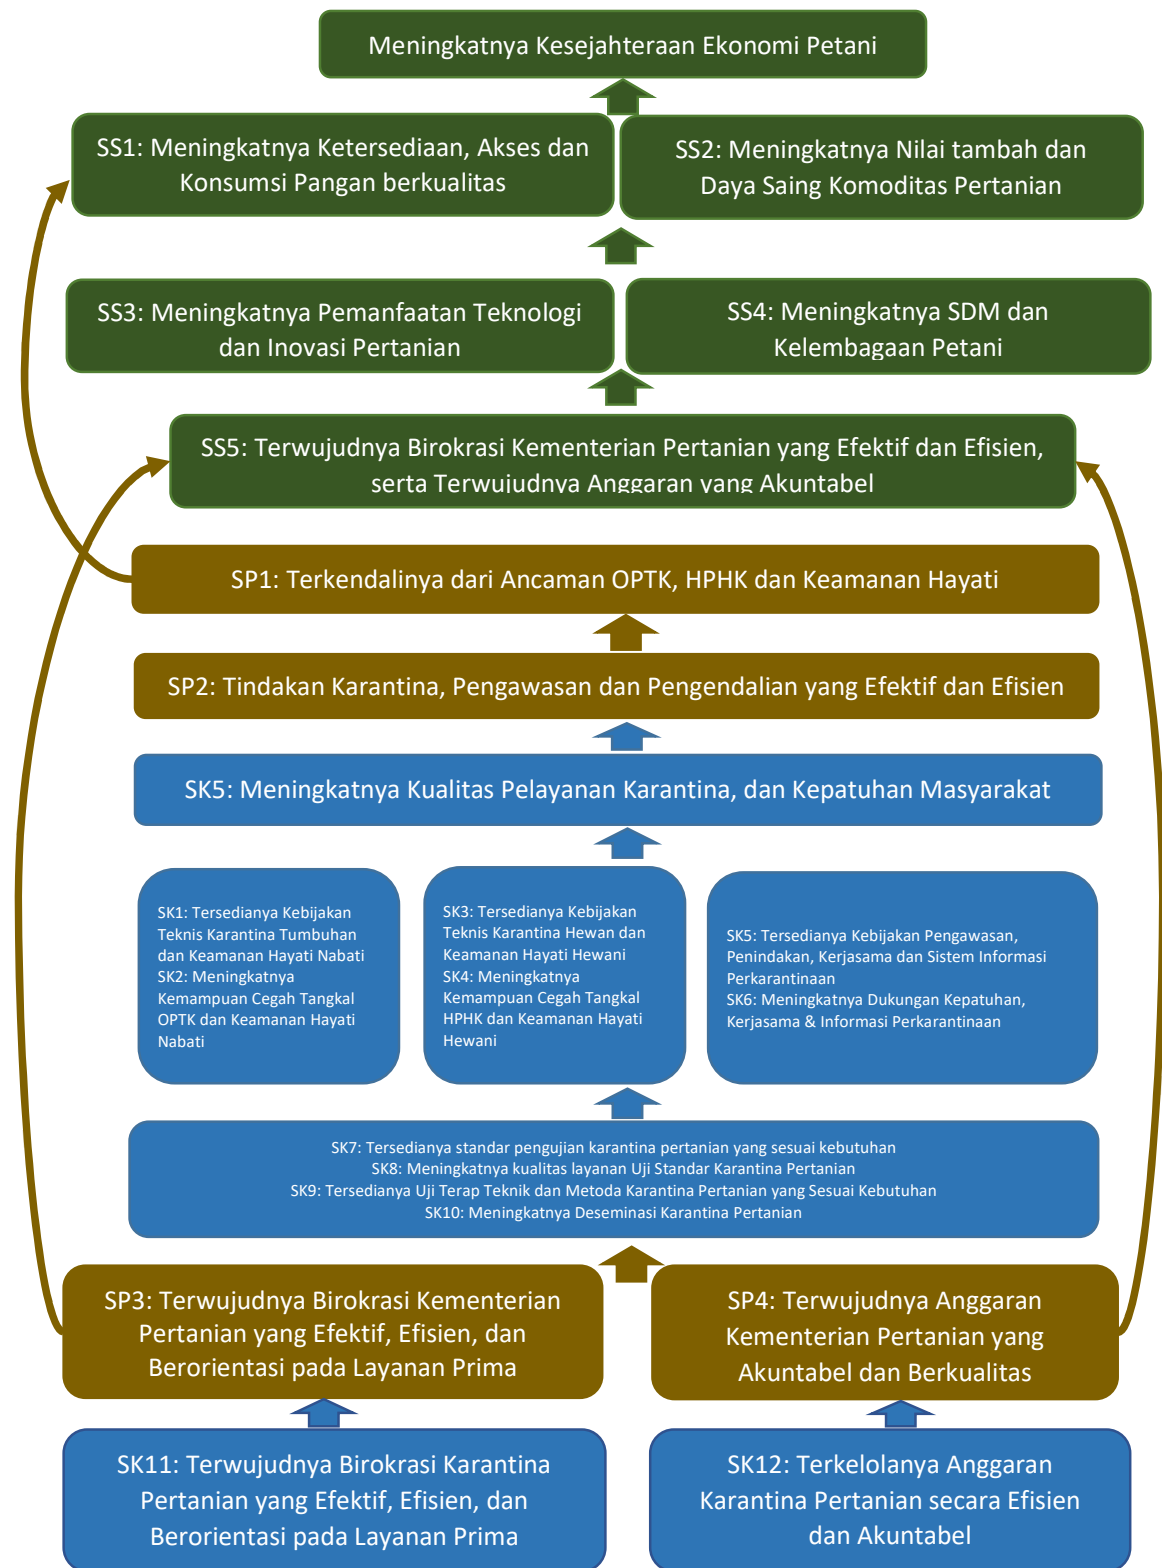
Meningkatnya Kesejahteraan Ekonomi Petani

SS1: Meningkatnya Ketersediaan, Akses dan Konsumsi Pangan berkualitas

SS2: Meningkatnya Nilai tambah dan Daya Saing Komoditas Pertanian

SS3: Meningkatnya Pemanfaatan Teknologi dan Inovasi Pertanian

SS4: Meningkatnya SDM dan Kelembagaan Petani

SS5: Terwujudnya Birokrasi Kementerian Pertanian yang Efektif dan Efisien, serta Terwujudnya Anggaran yang Akuntabel

SP1: Terkendalinya dari Ancaman OPTK, HPHK dan Keamanan Hayati

SP2: Tindakan Karantina, Pengawasan dan Pengendalian yang Efektif dan Efisien

SK5: Meningkatnya Kualitas Pelayanan Karantina, dan Kepatuhan Masyarakat

SK1: Tersedianya Kebijakan Teknis Karantina Tumbuhan dan Keamanan Hayati Nabati
SK2: Meningkatnya Kemampuan Cegah Tangkal OPTK dan Keamanan Hayati Nabati

SK3: Tersedianya Kebijakan Teknis Karantina Hewan dan Keamanan Hayati Hewani
SK4: Meningkatnya Kemampuan Cegah Tangkal HPHK dan Keamanan Hayati Hewani

SK5: Tersedianya Kebijakan Pengawasan, Penindakan, Kerjasama dan Sistem Informasi Perkarantinaan
SK6: Meningkatnya Dukungan Kepatuhan, Kerjasama & Informasi Perkarantinaan

SK7: Tersedianya standar pengujian karantina pertanian yang sesuai kebutuhan
SK8: Meningkatnya kualitas layanan Uji Standar Karantina Pertanian
SK9: Tersedianya Uji Terap Teknik dan Metoda Karantina Pertanian yang Sesuai Kebutuhan
SK10: Meningkatnya Deseminasi Karantina Pertanian

SP3: Terwujudnya Birokrasi Kementerian Pertanian yang Efektif, Efisien, dan Berorientasi pada Layanan Prima

SP4: Terwujudnya Anggaran Kementerian Pertanian yang Akuntabel dan Berkualitas

SK11: Terwujudnya Birokrasi Karantina Pertanian yang Efektif, Efisien, dan Berorientasi pada Layanan Prima

SK12: Terkelolanya Anggaran Karantina Pertanian secara Efisien dan Akuntabel